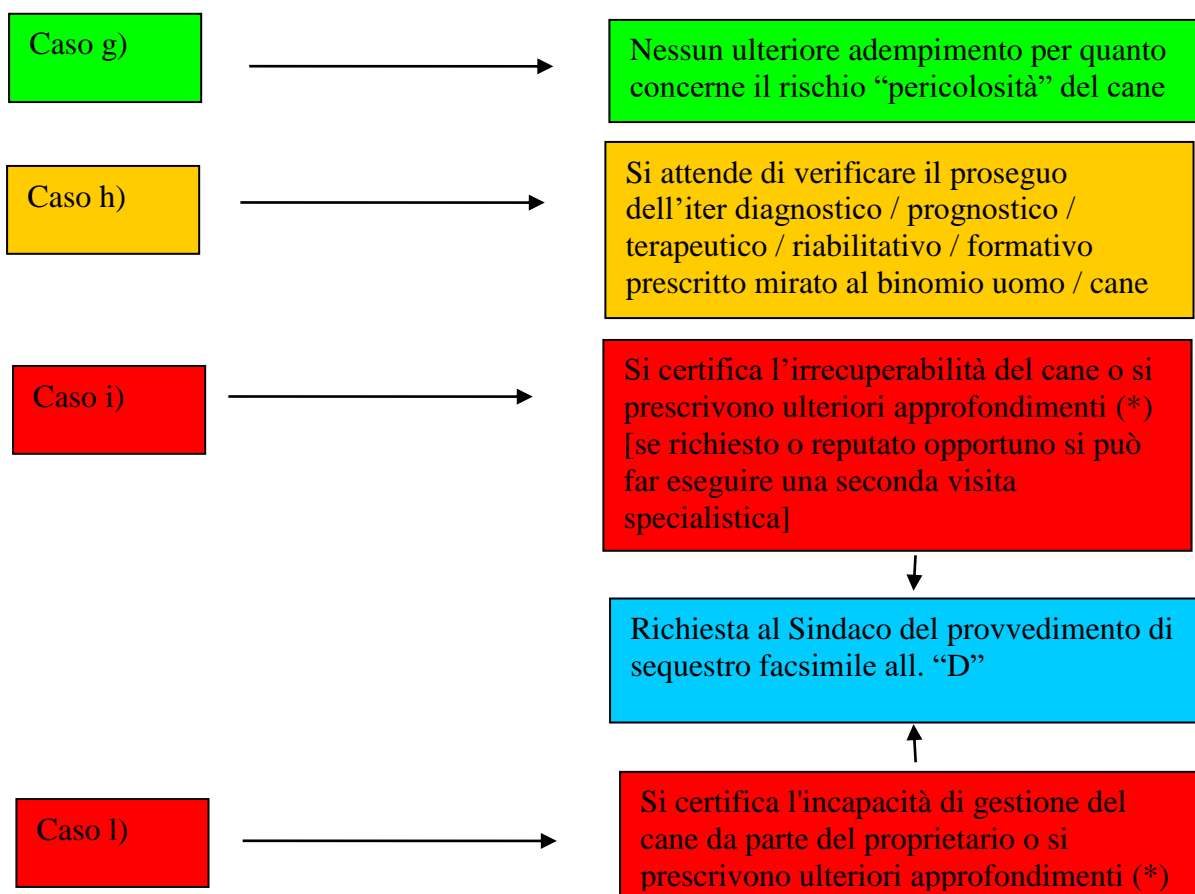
Caso g)

Nessun ulteriore adempimento per quanto concerne il rischio “pericolosità” del cane

Caso h)

Si attende di verificare il proseguo dell’iter diagnostico / prognostico / terapeutico / riabilitativo / formativo prescritto mirato al binomio uomo / cane

Caso i)

Si certifica l’irrecuperabilità del cane o si prescrivono ulteriori approfondimenti (*) [se richiesto o reputato opportuno si può far eseguire una seconda visita specialistica]

Richiesta al Sindaco del provvedimento di sequestro facsimile all. “D”

Caso l)

Si certifica l'incapacità di gestione del cane da parte del proprietario o si prescrivono ulteriori approfondimenti (*)